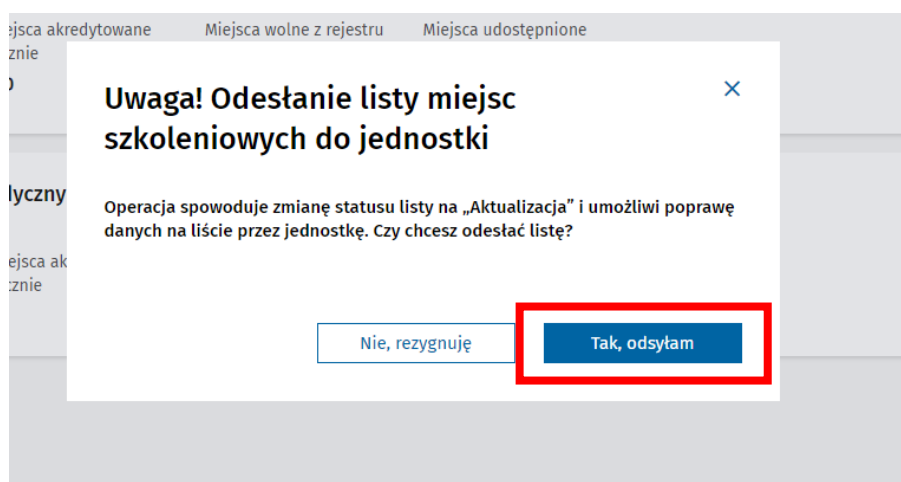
ejsca akredytowane Miejsca wolne z rejestru Miejsca udostępnione
znie
)

lyczny

iejsca ak
znie

Uwaga! Odesłanie listy miejsc szkoleniowych do jednostki

×

Operacja spowoduje zmianę statusu listy na „Aktualizacja" i umożliwi poprawę danych na liście przez jednostkę. Czy chcesz odesłać listę?

Nie, rezygnuję

Tak, odsyłam